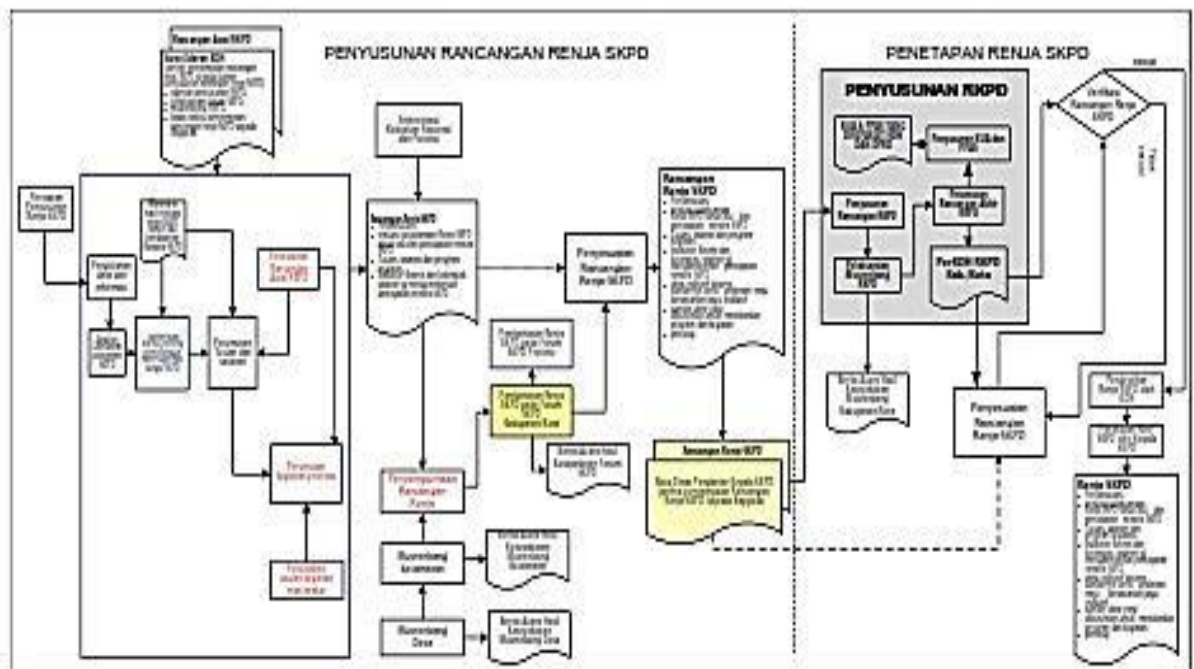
PENYUSUNAN RANCANGAN RENJA SKPD

PENETAPAN RENJA SKPD

PENYUSUNAN RKPD

Rancangan Renja SKPD

Penyusunan Rancangan Renja SKPD

Penyempurnaan Rancangan Renja

Musrenbang Kecamatan

Musrenbang Desa

Penyusunan Rancangan Renja SKPD

Rancangan Renja SKPD

Renja SKPD

Perumusan kegiatan prioritas

Penyusunan Tujuan dan sasaran

Penyusunan Rancangan Awal RKPD

Musrenbang RKPD

Verifikasi Rancangan Renja SKPD

Perkada RKPD Kab./Kota

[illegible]